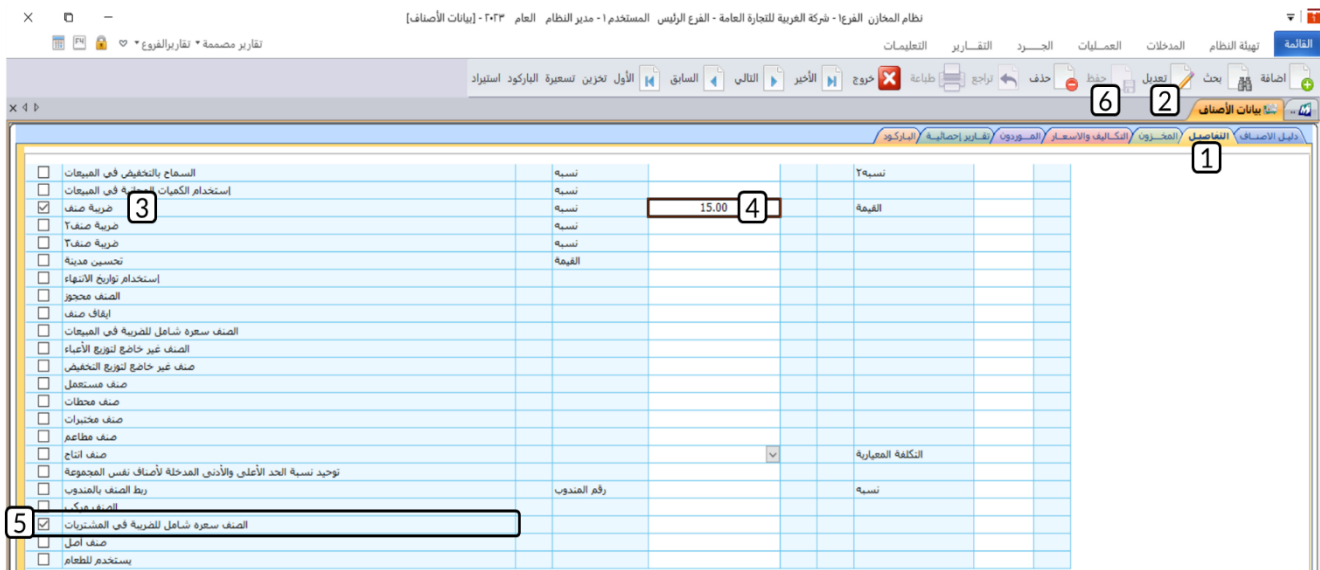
نظام المخازن الفرع١ - شركة الغربية للتجارة العامة - الفرع الرئيس المستخدم١ - مدير النظام العام ٢٠٢٣ - [بيانات الأصناف]

القائمة تهيئة النظام المدخلات العمليات الجرد التقارير التعليمات

تقارير مصممة • تقاريرالفروع •

اضافة بحث تعديل حفظ حذف تراجع طباعة خروج الأخير التالي السابق الأول تخزين تسعيرة الباركود استيراد

بيانات الأصناف

دليل الاصناف التفاصيل المخزون التكاليف والاسعار المموردون تقارير إحصائية الباركود

1 2 6

| | | | | | |
|---|---|---|---|---|---|
| ☐ | السماح بالتخفيض في المبيعات | نسبه | | نسبه٢ | |
| ☐ | إستخدام الكميات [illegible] في المبيعات | نسبه | | | |
| ☑ | ضريبة صنف 3 | نسبه | 15.00 4 | القيمة | |
| ☐ | ضريبة صنف٢ | نسبه | | | |
| ☐ | ضريبة صنف٣ | نسبه | | | |
| ☐ | تحسين مدينة | القيمة | | | |
| ☐ | إستخدام تواريخ الانتهاء | | | | |
| ☐ | الصنف محجوز | | | | |
| ☐ | ايقاف صنف | | | | |
| ☐ | الصنف سعره شامل للضريبة في المبيعات | | | | |
| ☐ | الصنف غير خاضع لتوزيع الأعباء | | | | |
| ☐ | صنف غير خاضع لتوزيع التخفيض | | | | |
| ☐ | صنف مستعمل | | | | |
| ☐ | صنف محطات | | | | |
| ☐ | صنف مختبرات | | | | |
| ☐ | صنف مطاعم | | | | |
| ☐ | صنف انتاج | | | التكلفة المعيارية | |
| ☐ | توحيد نسبة الحد الأعلى والأدنى المدخلة لأصناف نفس المجموعة | | | | |
| ☐ | ربط الصنف بالمندوب | رقم المندوب | | نسبه | |
| ☐ | الصنف مركب | | | | |
| ☑ 5 | الصنف سعره شامل للضريبة في المشتريات | | | | |
| ☐ | صنف أصل | | | | |
| ☐ | يستخدم للطعام | | | | |